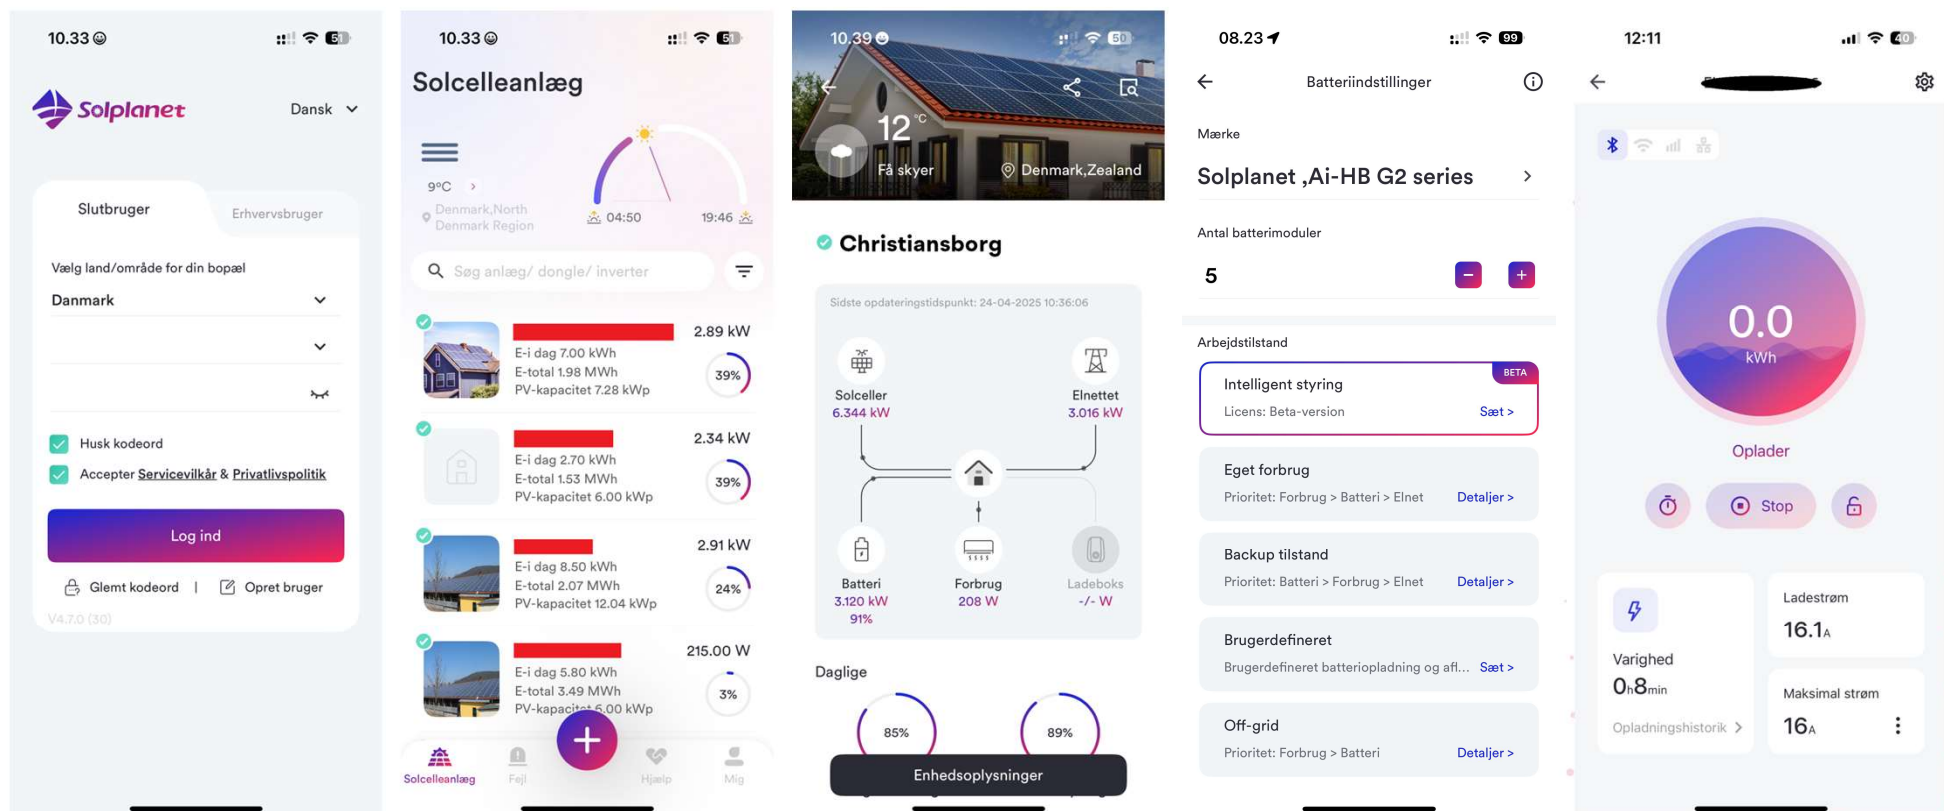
10.33

Solplanet

Dansk

Slutbruger

Erhvervsbruger

Vælg land/område for din bopæl

Danmark

Husk kodeord

Accepter Servicevilkår & Privatlivspolitik

Log ind

Glemt kodeord | Opret bruger

V4.7.0 (30)

10.33

Solcelleanlæg

9°C

Denmark,North Denmark Region

04:50

19:46

Søg anlæg/ dongle/ inverter

E-i dag 7.00 kWh
E-total 1.98 MWh
PV-kapacitet 7.28 kWp

2.89 kW

39%

E-i dag 2.70 kWh
E-total 1.53 MWh
PV-kapacitet 6.00 kWp

2.34 kW

39%

E-i dag 8.50 kWh
E-total 2.07 MWh
PV-kapacitet 12.04 kWp

2.91 kW

24%

E-i dag 5.80 kWh
E-total 3.49 MWh
PV-kapacit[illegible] 6.00 kWp

215.00 W

3%

Solcelleanlæg

Fejl

Hjælp

Mig

10.39

12 °C

Få skyer

Denmark,Zealand

Christiansborg

Sidste opdateringstidspunkt: 24-04-2025 10:36:06

Solceller
6.344 kW

Elnettet
3.016 kW

Batteri
3.120 kW
91%

Forbrug
208 W

Ladeboks
-/- W

Daglige

85%

89%

Enhedsoplysninger

08.23

Batteriindstillinger

Mærke

Solplanet ,Ai-HB G2 series

Antal batterimoduler

5

Arbejdstilstand

BETA

Intelligent styring

Licens: Beta-version

Sæt >

Eget forbrug

Prioritet: Forbrug > Batteri > Elnet

Detaljer >

Backup tilstand

Prioritet: Batteri > Forbrug > Elnet

Detaljer >

Brugerdefineret

Brugerdefineret batteriopladning og afl...

Sæt >

Off-grid

Prioritet: Forbrug > Batteri

Detaljer >

12:11

0.0
kWh

Oplader

Stop

Varighed

0h8min

Opladningshistorik

Ladestrøm

16.1A

Maksimal strøm

16A